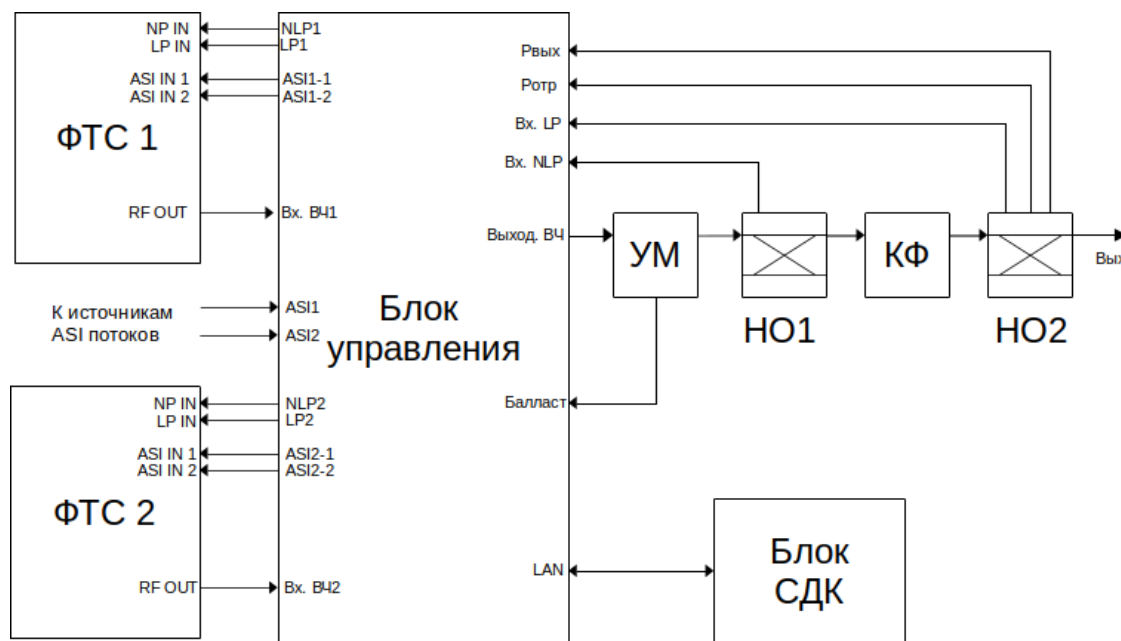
NP IN
LP IN
ASI IN 1
ASI IN 2
ФТС 1
RF OUT

NLP1
LP1
ASI1-1
ASI1-2
Вх. ВЧ1

К источникам
ASI потоков

ASI1
ASI2

Блок
управления

NP IN
LP IN
ASI IN 1
ASI IN 2
ФТС 2
RF OUT

NLP2
LP2
ASI2-1
ASI2-2
Вх. ВЧ2

Рвых
Ротр
Вх. LP
Вх. NLP
Выход. ВЧ
Балласт
LAN

УМ
НО1
КФ
НО2
Вых

Блок
СДК